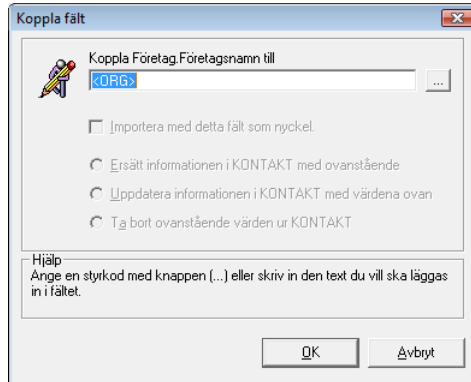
Koppla fält

Koppla Företag.Företagsnamn till

<ORG>

...

Importera med detta fält som nyckel.

Ersätt informationen i KONTAKT med ovanstående

Uppdatera informationen i KONTAKT med värdena ovan

Ta bort ovanstående värden ur KONTAKT

Hjälp

Ange en styrkod med knappen (...) eller skriv in den text du vill ska läggas in i fältet.

OK

Avbryt